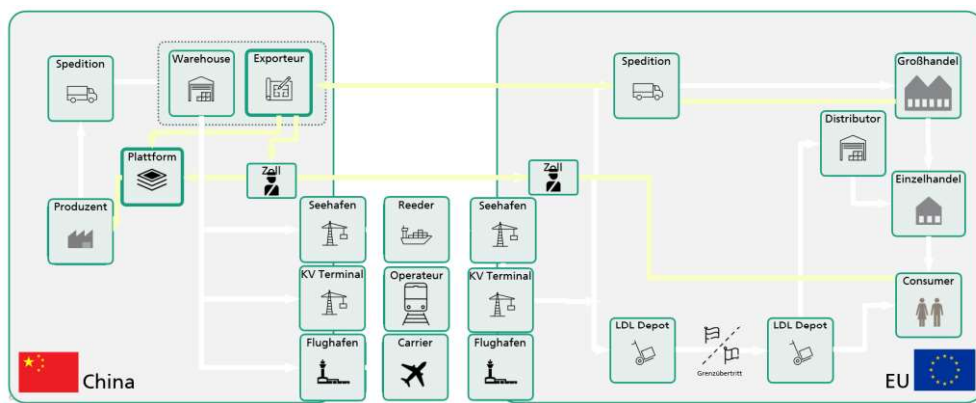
Spedition

Warehouse

Exporteur

Plattform

Zoll

Produzent

Seehafen

KV Terminal

Flughafen

China

Reeder

Operateur

Carrier

Zoll

Seehafen

KV Terminal

Flughafen

Spedition

Großhandel

Distributor

Einzelhandel

Consumer

LDL Depot

Grenzübertritt

LDL Depot

EU